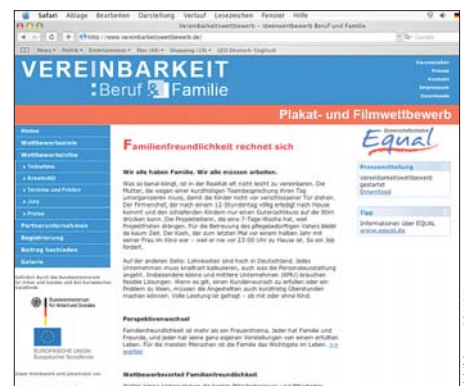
Safari Ablage Bearbeiten Darstellung Verlauf Lesezeichen Fenster Hilfe

Vereinbarkeitswettbewerb - Ideenwettbewerb Beruf und Familie

http://www.vereinbarkeitswettbewerb.de/

Google

News Politik Entertainment Mac (46) Shopping (19) LEO Deutsch-Englisch

VEREINBARKEIT
:Beruf & Familie

Veranstalter
Presse
Kontakt
Impressum
Download

Plakat- und Filmwettbewerb

Home
Wettbewerbsziele
Wettbewerbsinfos
Teilnahme
Kreativität
Termine und Preise
Jury
Presse
Partnerunternehmen
Registrierung
Beitrag hochladen
Galerie

Gefördert durch das Bundesministerium für Arbeit und Soziales und den Europäischen Sozialfonds

Bundesministerium für Arbeit und Soziales

EUROPÄISCHE UNION
Europäischer Sozialfonds

Familienfreundlichkeit rechnet sich

Wir alle haben Familie. Wir alle müssen arbeiten.

Was so banal klingt, ist in der Realität oft nicht leicht zu vereinbaren. Die Mutter, die wegen einer kurzfristigen Teambesprechung ihren Tag umorganisieren muss, damit die Kinder nicht vor verschlossener Tür stehen. Der Firmenchef, der nach einem 12-Stundentag völlig erledigt nach Hause kommt und den schlafenden Kindern nur einen Gutenachtkuss auf die Stirn drücken kann. Die Projektleiterin, die eine 7-Tage-Woche hat, weil Projektfristen drängen. Für die Betreuung des pflegebedürftigen Vaters bleibt da kaum Zeit. Der Koch, der zum letzten Mal vor einem halben Jahr mit seiner Frau im Kino war - weil er nie vor 23:00 Uhr zu Hause ist. So ein Job bringt.

Auf der anderen Seite: Lohnkosten sind hoch in Deutschland. Jedes Unternehmen muss knallhart kalkulieren, auch was die Personalausstattung angeht. Insbesondere kleine und mittlere Unternehmen (KMU) brauchen flexible Lösungen. Wenn es gilt, einen Kundenwunsch zu erfüllen oder ein Problem zu lösen, müssen die Angestellten auch kurzfristig Überstunden machen können. Volle Leistung ist gefragt - ob mit oder ohne Kind.

Perspektivenwechsel

Familienfreundlichkeit ist mehr als ein Frauenthema. Jeder hat Familie und Freunde, und jeder hat seine ganz eigenen Vorstellungen von einem erfüllten Leben. Für die meisten Menschen ist die Familie das Wichtigste im Leben. >> weiter

Wettbewerbsorted Familienfreundlichkeit

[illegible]

Gemeinschaftsinitiative
EQUAL

Pressemitteilung
Vereinbarkeitswettbewerb gestartet
Download

Tipp
Informationen über EQUAL
www.equal.de